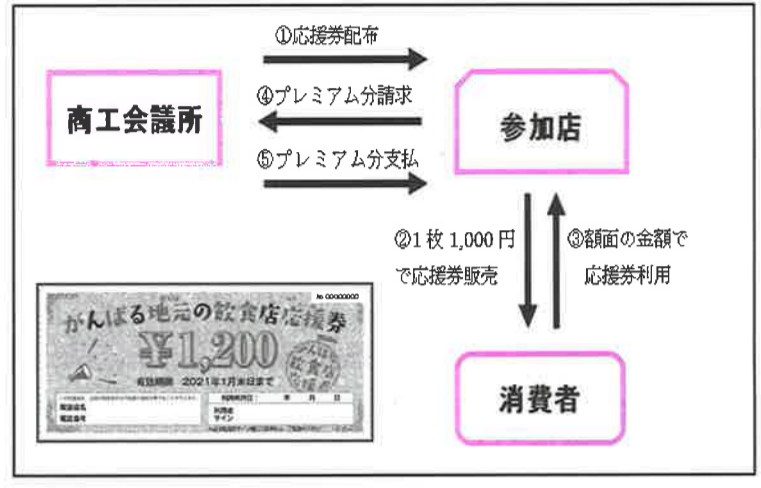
①応援券配布

商工会議所

④プレミアム分請求

参加店

⑤プレミアム分支払

②1 枚 1,000 円で応援券販売

③額面の金額で応援券利用

消費者

№ 00000000

がんばる地元の飲食店応援券

¥1,200

有効期限 2021年1月末日まで

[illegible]